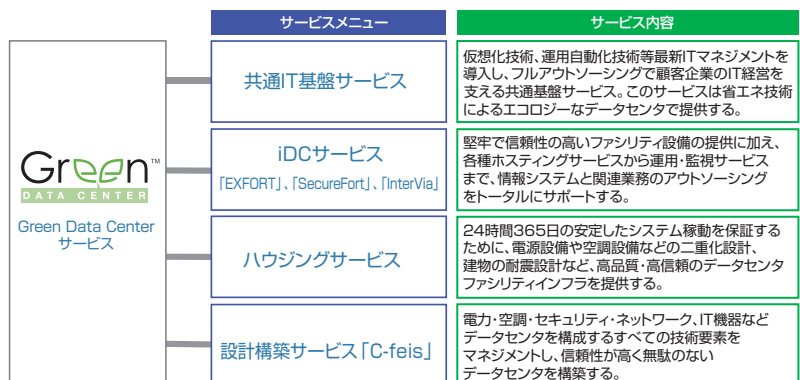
サービスメニュー

サービス内容

Green™
DATA CENTER
Green Data Center サービス

共通IT基盤サービス

仮想化技術、運用自動化技術等最新ITマネジメントを導入し、フルアウトソーシングで顧客企業のIT経営を支える共通基盤サービス。このサービスは省エネ技術によるエコロジーなデータセンタで提供する。

iDCサービス
「EXFORT」、「SecureFort」、「InterVia」

堅牢で信頼性の高いファシリティ設備の提供に加え、各種ホスティングサービスから運用・監視サービスまで、情報システムと関連業務のアウトソーシングをトータルにサポートする。

ハウジングサービス

24時間365日の安定したシステム稼動を保証するために、電源設備や空調設備などの二重化設計、建物の耐震設計など、高品質・高信頼のデータセンタファシリティインフラを提供する。

設計構築サービス「C-feis」

電力・空調・セキュリティ・ネットワーク、IT機器などデータセンタを構成するすべての技術要素をマネジメントし、信頼性が高く無駄のないデータセンタを構築する。